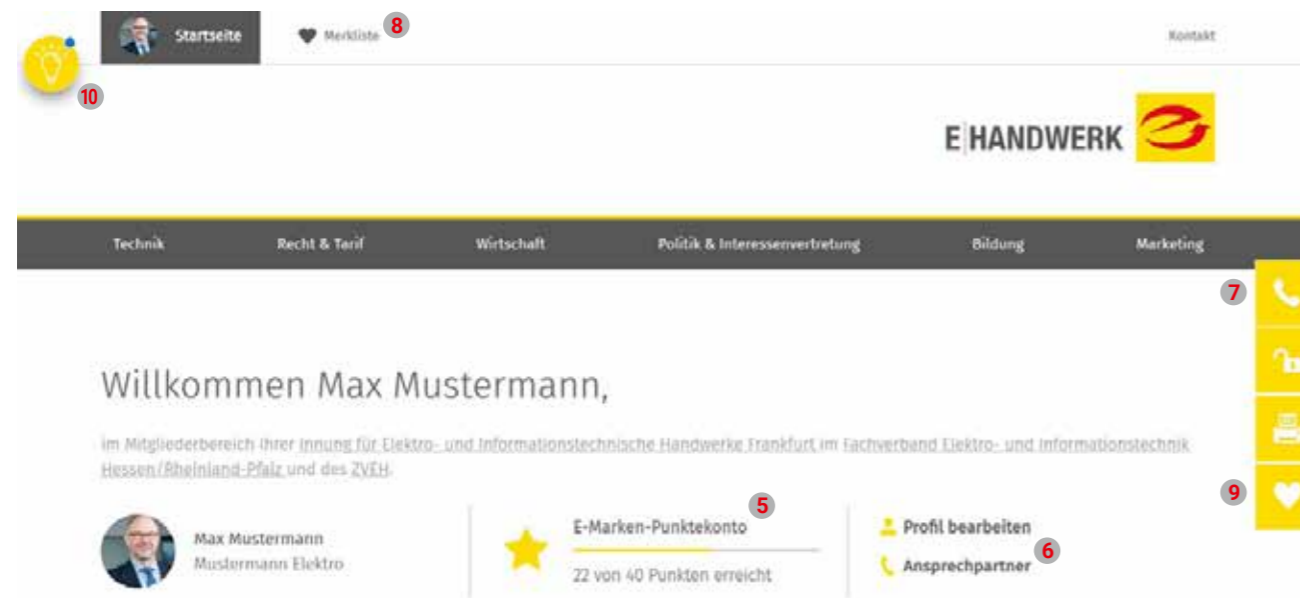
Startseite

Merkliste 8

Kontakt

10

E|HANDWERK

Technik Recht & Tarif Wirtschaft Politik & Interessenvertretung Bildung Marketing

7

Willkommen Max Mustermann,

im Mitgliederbereich Ihrer Innung für Elektro- und Informationstechnische Handwerke Frankfurt im Fachverband Elektro- und Informationstechnik Hessen/Rheinland-Pfalz und des ZVEH.

9

Max Mustermann
Mustermann Elektro

5
E-Marken-Punktekonto
22 von 40 Punkten erreicht

Profil bearbeiten
Ansprechpartner 6